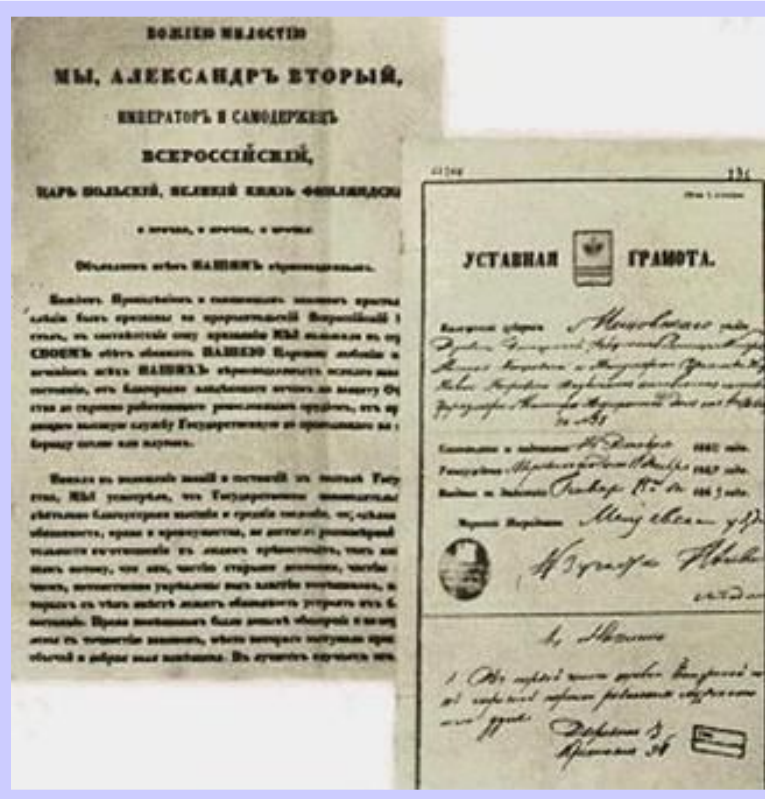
БОЖІЕЮ МИЛОСТІЮ

МЫ, АЛЕКСАНДРЪ ВТОРЫЙ,

ИМПЕРАТОРЪ И САМОДЕРЖЕЦЪ

ВСЕРОССІЙСКІЙ,

ЦАРЬ ПОЛЬСКІЙ, ВЕЛИКІЙ КНЯЗЬ ФИНЛЯНДСК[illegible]

и прочая, и прочая, и прочая

Объявляемъ всѣмъ НАШИМЪ вѣрноподданнымъ.

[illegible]

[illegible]

УСТАВНАЯ ГРАМОТА.

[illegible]

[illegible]

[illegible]